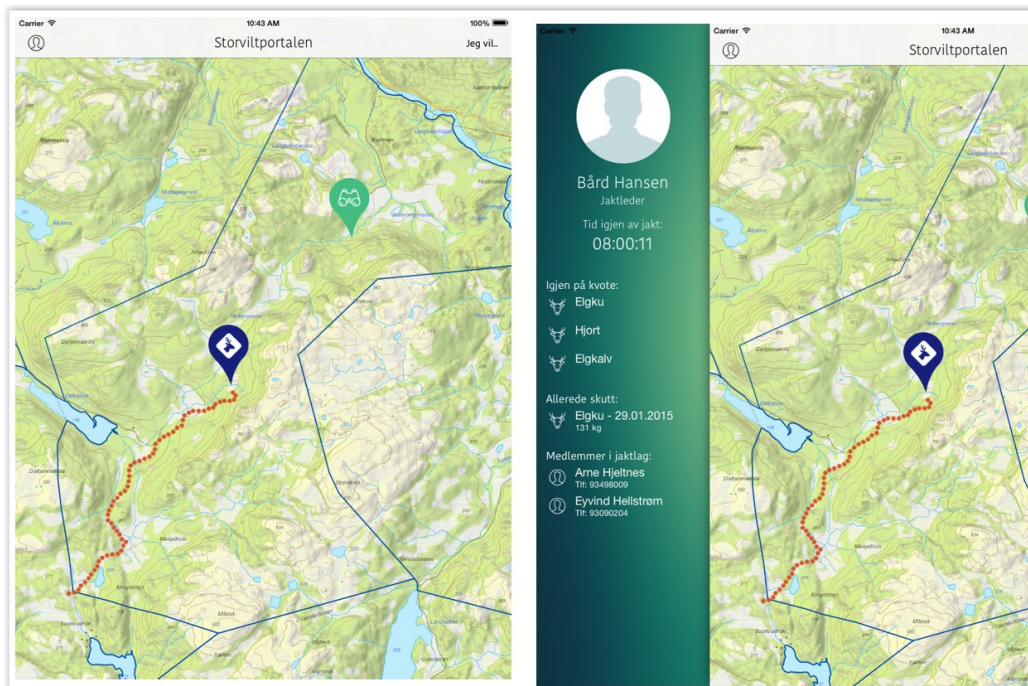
Carrier
10:43 AM
100%
Storviltportalen
Jeg vil..

Carrier
Bård Hansen
Jaktleder
Tid igjen av jakt:
08:00:11
Igjen på kvote:
Elgku
Hjort
Elgkalv
Allerede skutt:
Elgku - 29.01.2015
131 kg
Medlemmer i jaktlag:
Arne Hjeltnes
Tlf: 93498009
Eyvind Hellstrøm
Tlf: 93090204

Carrier
10:43 AM
Storviltportalen